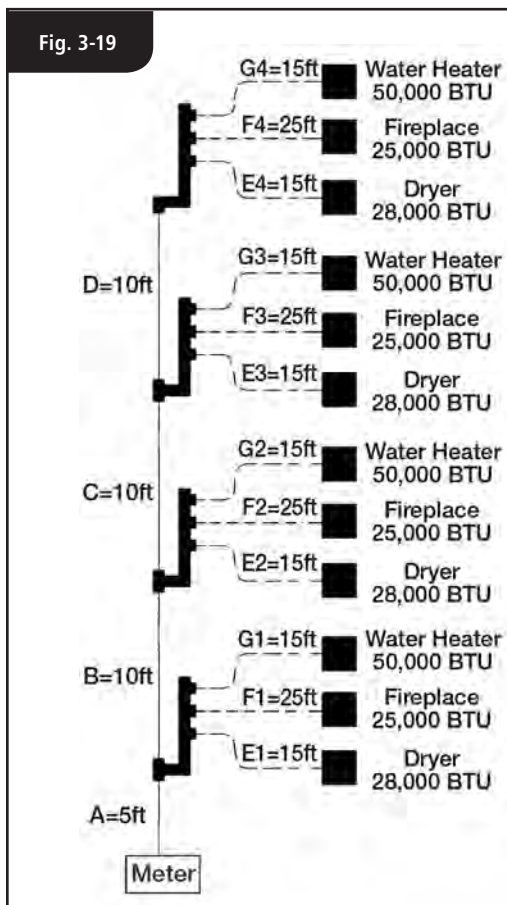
Fig. 3-19

G4=15ft Water Heater 50,000 BTU
F4=25ft Fireplace 25,000 BTU
E4=15ft Dryer 28,000 BTU

D=10ft

G3=15ft Water Heater 50,000 BTU
F3=25ft Fireplace 25,000 BTU
E3=15ft Dryer 28,000 BTU

C=10ft

G2=15ft Water Heater 50,000 BTU
F2=25ft Fireplace 25,000 BTU
E2=15ft Dryer 28,000 BTU

B=10ft

G1=15ft Water Heater 50,000 BTU
F1=25ft Fireplace 25,000 BTU
E1=15ft Dryer 28,000 BTU

A=5ft

Meter